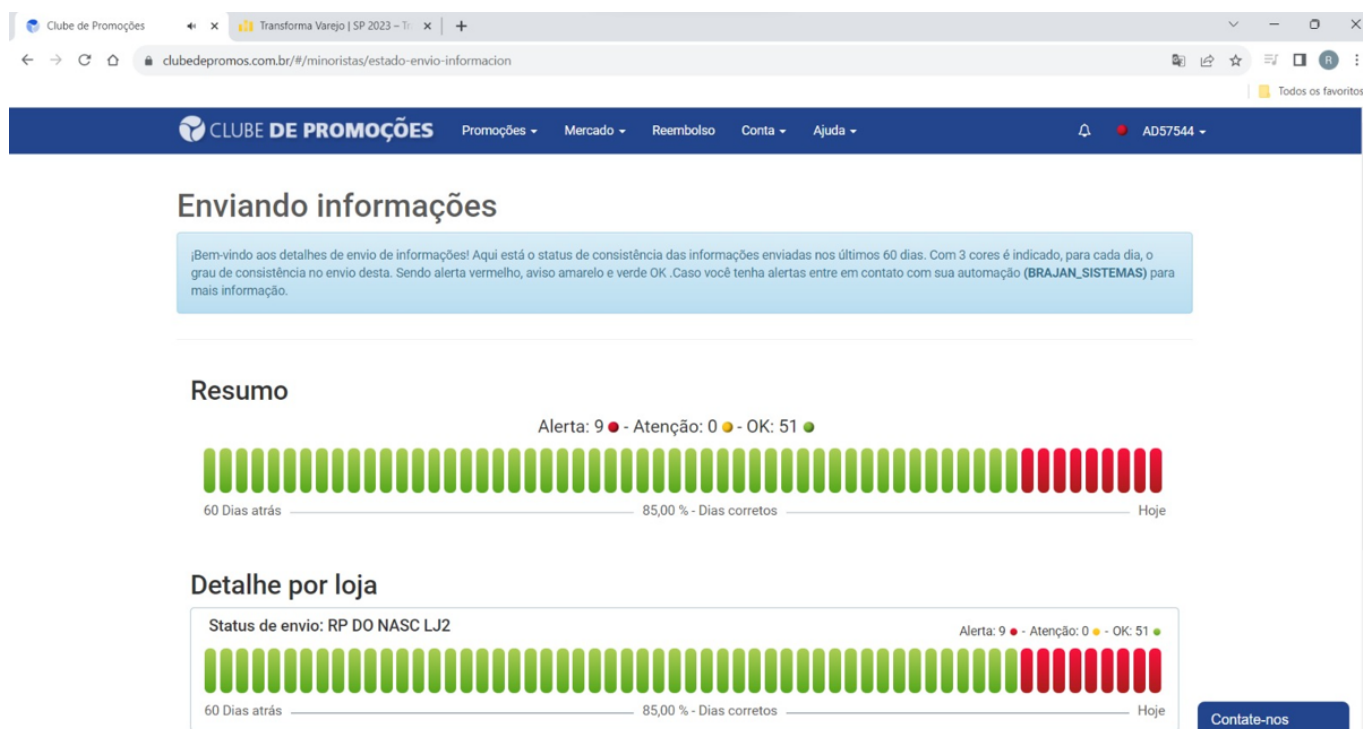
Clube de Promoções
Transforma Varejo | SP 2023 – Tr
clubedepromos.com.br/#/minoristas/estado-envio-informacion
Todos os favoritos

CLUBE DE PROMOÇÕES Promoções Mercado Reembolso Conta Ajuda AD57544

Enviando informações

¡Bem-vindo aos detalhes de envio de informações! Aqui está o status de consistência das informações enviadas nos últimos 60 dias. Com 3 cores é indicado, para cada dia, o grau de consistência no envio desta. Sendo alerta vermelho, aviso amarelo e verde OK .Caso você tenha alertas entre em contato com sua automação **(BRAJAN_SISTEMAS)** para mais informação.

Resumo

Alerta: 9 - Atenção: 0 - OK: 51

60 Dias atrás 85,00 % - Dias corretos Hoje

Detalhe por loja

Status de envio: RP DO NASC LJ2

Alerta: 9 - Atenção: 0 - OK: 51

60 Dias atrás 85,00 % - Dias corretos Hoje

Contate-nos